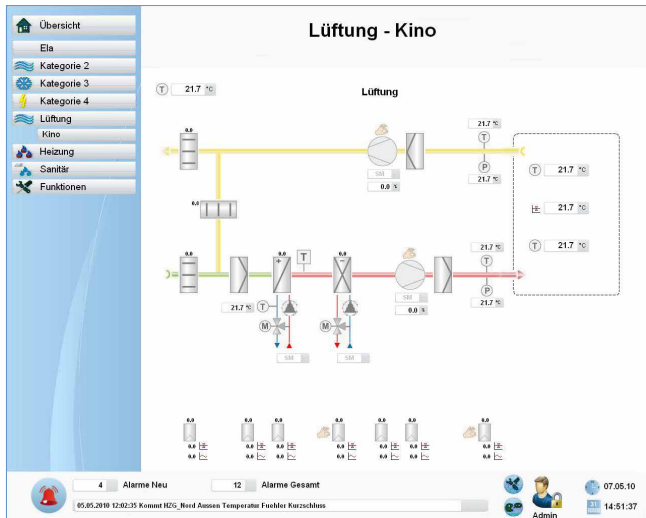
Übersicht
Ela
Kategorie 2
Kategorie 3
Kategorie 4
Lüftung
Kino
Heizung
Sanitär
Funktionen

Lüftung - Kino

T 21.7 °C

Lüftung

0.0
0.0
21.7 °C
T
P
21.7 °C
SM
0.0 %
T 21.7 °C
21.7 °C
T 21.7 °C
0.0
0.0
0.0
0.0
T
0.0
0.0
21.7 °C
T
P
21.7 °C
21.7 °C
T
M
M
SM
0.0 %
SM
SM

0.0
0.0
0.0
0.0
0.0
0.0
0.0
0.0
0.0
0.0
0.0
0.0
0.0
0.0
0.0
0.0
0.0
0.0

4 Alarme Neu
12 Alarme Gesamt
05.05.2010 12:02:35 Kommt HZG_Nord Aussen Temperatur Fuehler Kurzschluss
Admin
07.05.10
14:51:37